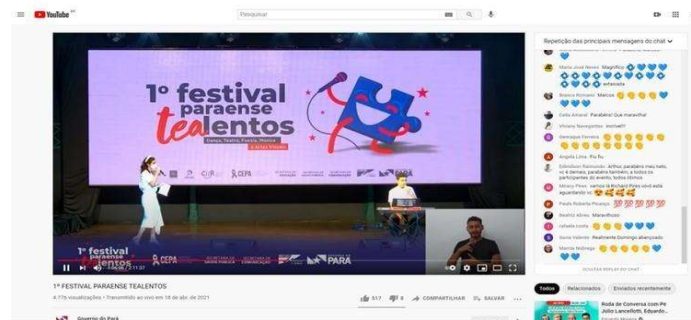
YouTube BR

Pesquisar

1º festival paraense teaalentos

Dança, Teatro, Poesia, Música e Artes Visuais

CEPA

PARÁ

1º festival paraense tealentos

1º FESTIVAL PARAENSE TEALENTOS

4.776 visualizações • Transmitido ao vivo em 18 de abr. de 2021

517

8

COMPARTILHAR

SALVAR

Governo do Pará

Repetição das principais mensagens do chat

Maria José Neves Magnífico

Bianca Romano Maicon

Celia Amaral Parabéns! Que maravilha!

Viviany Nascimento Incrível!!

Glenouce Ferreira

Angela Lima Fiu fiu

Edimilson Raimundo Arthur, parabéns meu neto, vc é demais, parabéns também, a todos os participantes do evento, todos ótimos

Mileny Pires vamos lá Richard Pires você esta aguentando ai

Paula Roberta Picanço

Beatriz Alves Maravilhoso

rafaela costa

Sonia Valente Realmente Domingo abençoado

Marcia Nobrega

OCULTAR REPLAY DO CHAT

Todos

Relacionados

Enviados recentemente

Roda de Conversa com Pe Júlio Lancellotti, Eduardo...